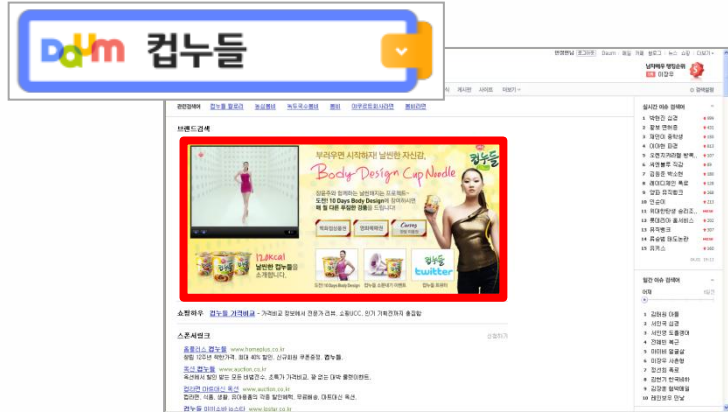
Daum 컵누들

관련검색어 컵누들 칼로리 농심롯데 녹두국수롯데 롯데 아쿠아로빅사이런 컵누들광고

브랜드검색

부러우면 시작하자! 날씬한 자신감,
Body Design Cup Noodle

120kcal 날씬한 컵누들을 소개합니다.

twitter

쇼핑하우 컵누들 가격비교

스폰서링크

홈플러스 컵누들 www.homeplus.co.kr
옥션 컵누들 www.auction.co.kr
컵누들 아토피 옥션 www.auction.co.kr
컵누들 (이마트몰 보시트) www.tostar.co.kr

실시간 이슈 검색어
1 박현진 입건
2 황봉 연예 
3 재건이 문학상
4 아이유 파경
5 오렌지카라멜 방폭
6 서장훈 마감
7 김광윤 백소현
8 레이디제인 폭로
9 당점 외지웹
10 연금이
11 위대한탄생 송리크
12 롯데리아 홈서비스
13 유치원기
14 주상열 재도논란
15 유키스

발견 이슈 검색어
1 김원희 이름
2 서민국 입건
3 서민영 도둑결제
4 천혜진 복귀
5 아이비 꼴끌설
6 이경우 사랑방
7 정선희 폭로
8 김연기 한국데뷔
9 김경영 발박해설
10 레인보우 만남